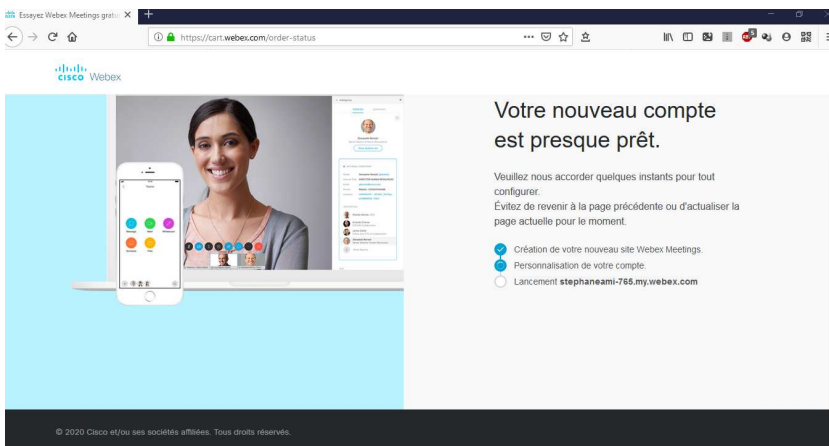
Essayez Webex Meetings gratu ×

https://cart.webex.com/order-status

cisco Webex

Votre nouveau compte est presque prêt.

Veuillez nous accorder quelques instants pour tout configurer.
Évitez de revenir à la page précédente ou d'actualiser la page actuelle pour le moment.

Création de votre nouveau site Webex Meetings.
Personnalisation de votre compte.
Lancement **stephaneami-765.my.webex.com**

© 2020 Cisco et/ou ses sociétés affiliées. Tous droits réservés.